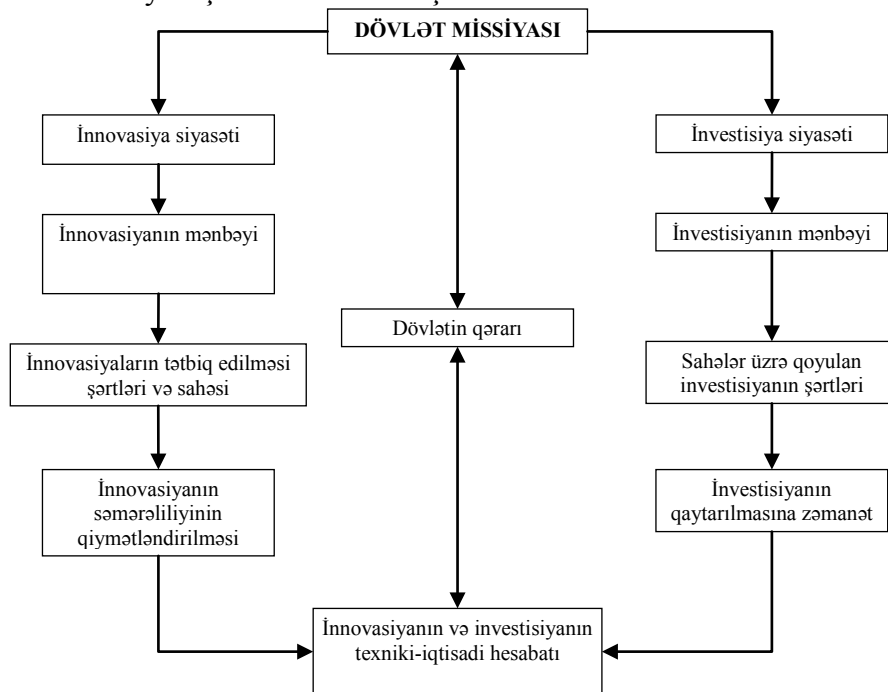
DÖVLƏT MİSSİYASI

İnnovasiya siyasəti

İnnovasiyanın mənbəyi

İnnovasiyaların tətbiq edilməsi şərtləri və sahəsi

İnnovasiyanın səmərəliliyinin qiymətləndirilməsi

Dövlətin qərarı

İnvestisiya siyasəti

İnvestisiyanın mənbəyi

Sahələr üzrə qoyulan investisiyanın şərtləri

İnvestisiyanın qaytarılmasına zəmanət

İnnovasiyanın və investisiyanın texniki-iqtisadi hesabatı